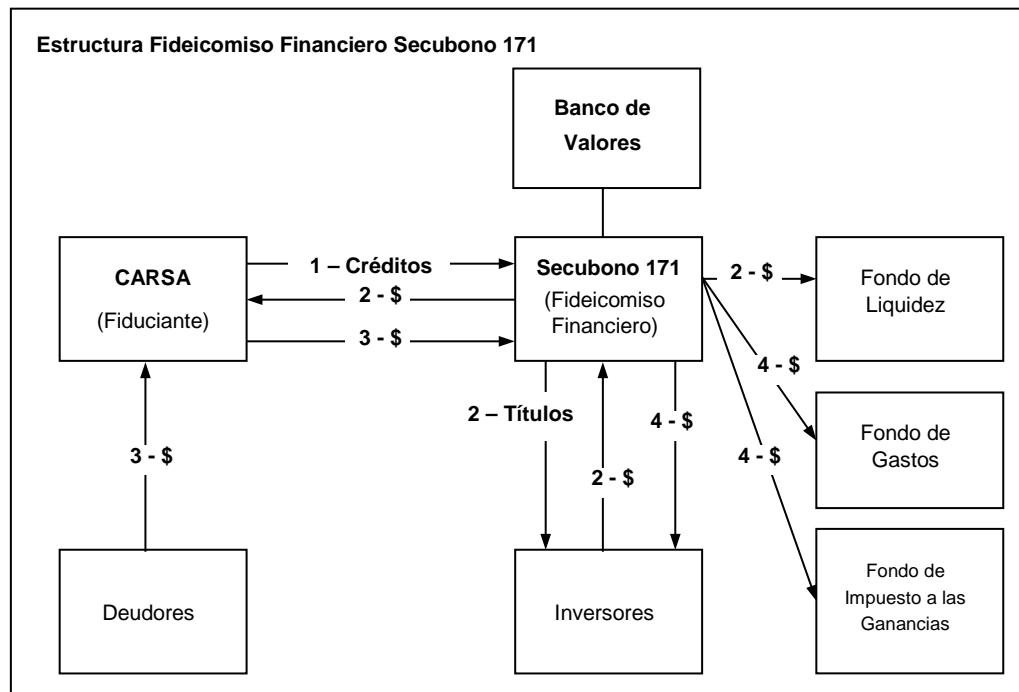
Estructura Fideicomiso Financiero Secubono 171

Banco de Valores

CARSA
(Fiduciante)

1 – Créditos

2 - $

3 - $

Secubono 171
(Fideicomiso Financiero)

2 - $

Fondo de Liquidez

4 - $

Fondo de Gastos

4 - $

Fondo de Impuesto a las Ganancias

2 – Títulos

4 - $

2 - $

3 - $

Deudores

Inversores